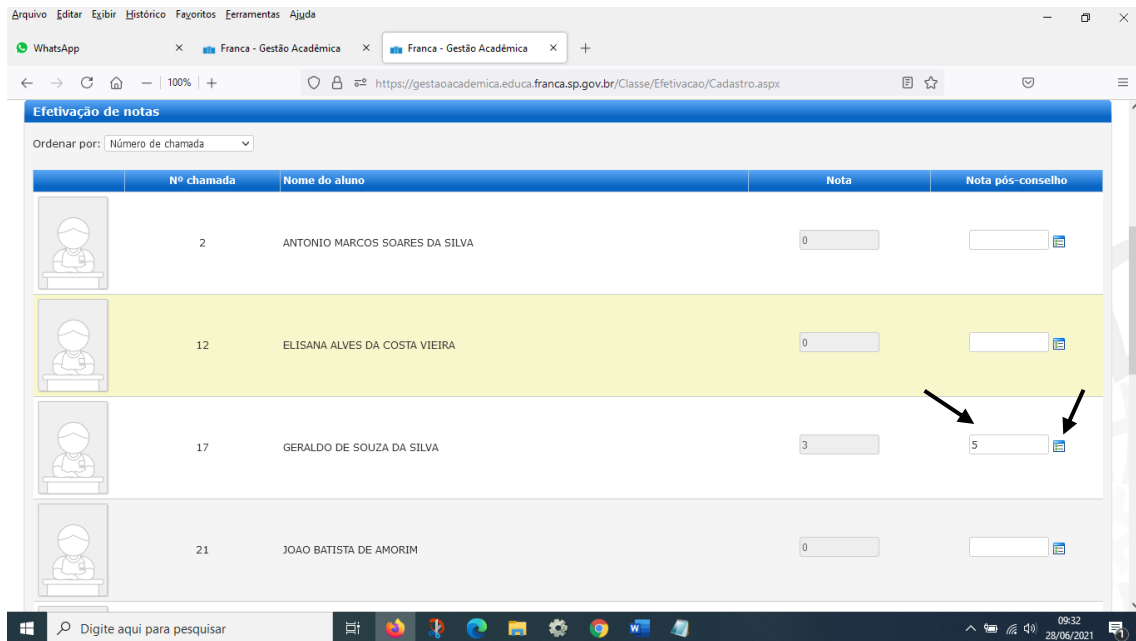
Arquivo Editar Exibir Histórico Favoritos Ferramentas Ajuda

WhatsApp
Franca - Gestão Acadêmica
Franca - Gestão Acadêmica

100%
https://gestaoacademica.educa.franca.sp.gov.br/Classe/Efetivacao/Cadastro.aspx

Efetivação de notas

Ordenar por: Número de chamada

| | Nº chamada | Nome do aluno | Nota | Nota pós-conselho |
|---|---|---|---|---|
| | 2 | ANTONIO MARCOS SOARES DA SILVA | 0 | |
| | 12 | ELISANA ALVES DA COSTA VIEIRA | 0 | |
| | 17 | GERALDO DE SOUZA DA SILVA | 3 | 5 |
| | 21 | JOAO BATISTA DE AMORIM | 0 | |

Digite aqui para pesquisar
09:32
28/06/2021